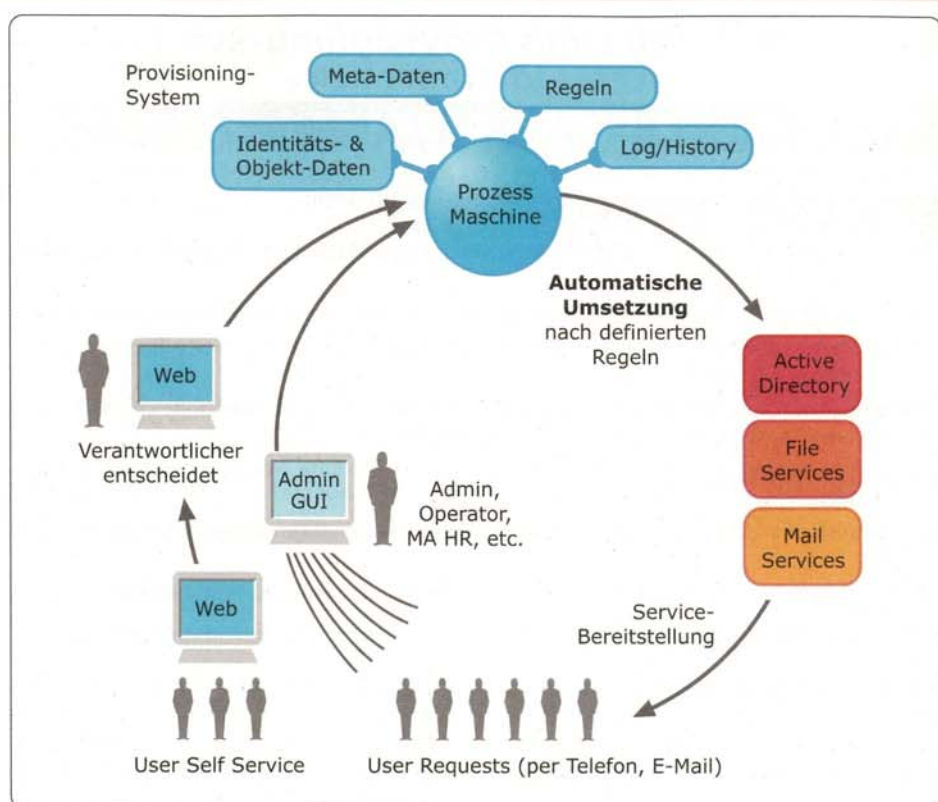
Provisioning-System

Meta-Daten

Regeln

Identitäts- & Objekt-Daten

Log/History

Prozess Maschine

**Automatische Umsetzung** nach definierten Regeln

Active Directory

File Services

Mail Services

Web

Verantwortlicher entscheidet

Admin GUI

Admin, Operator, MA HR, etc.

Web

Service-Bereitstellung

User Self Service

User Requests (per Telefon, E-Mail)